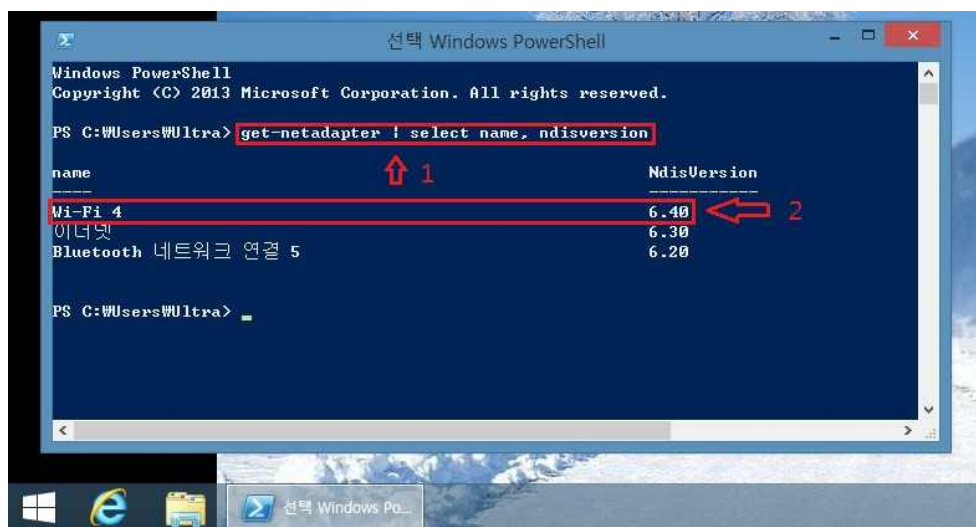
선택 Windows PowerShell

Windows PowerShell
Copyright (C) 2013 Microsoft Corporation. All rights reserved.

PS C:\Users\Ultra> get-netadapter | select name, ndisversion

1

| name | NdisVersion |
|---|---|
| ---- | ----------- |
| Wi-Fi 4 | 6.40 |
| 이더넷 | 6.30 |
| Bluetooth 네트워크 연결 5 | 6.20 |

2

PS C:\Users\Ultra> _

선택 Windows Po...